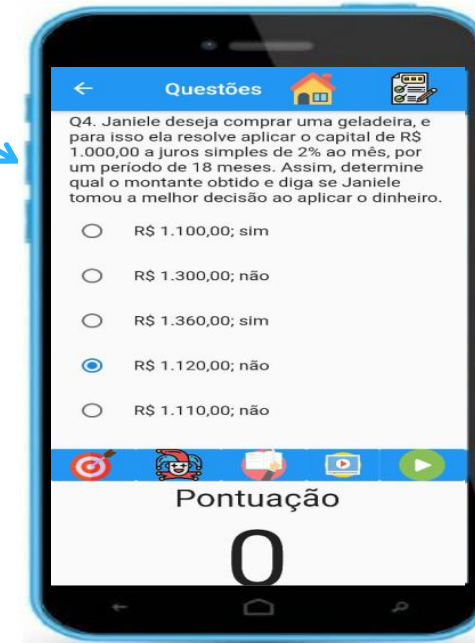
← Questões

Q4. Janiele deseja comprar uma geladeira, e para isso ela resolve aplicar o capital de R$ 1.000,00 a juros simples de 2% ao mês, por um período de 18 meses. Assim, determine qual o montante obtido e diga se Janiele tomou a melhor decisão ao aplicar o dinheiro.

R$ 1.100,00; sim

R$ 1.300,00; não

R$ 1.360,00; sim

R$ 1.120,00; não

R$ 1.110,00; não

Pontuação

0